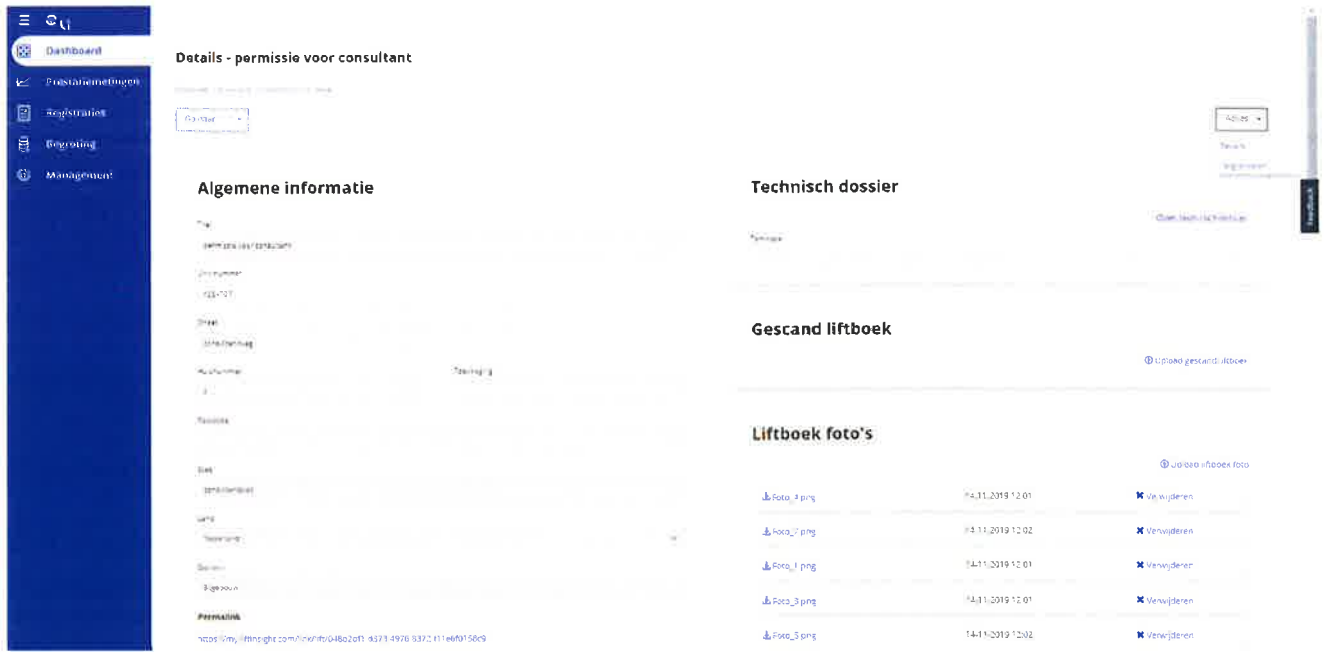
Dashboard
Prestatiemetingen
Registraties
Begroting
Management

Details - permissie voor consultant

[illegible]

Acties

Feedback

Algemene informatie

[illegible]
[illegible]
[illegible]
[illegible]
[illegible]
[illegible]
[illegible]
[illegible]
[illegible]
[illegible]
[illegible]
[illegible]
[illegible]
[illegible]
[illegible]
Permalink
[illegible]

Technisch dossier

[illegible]
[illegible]

Gescand liftboek

Upload gescand liftboek

Liftboek foto's

Upload liftboek foto

| Foto_4.png | 14-11-2019 12:01 | Verwijderen |
|---|---|---|
| Foto_2.png | 14-11-2019 12:02 | Verwijderen |
| Foto_1.png | 14-11-2019 12:01 | Verwijderen |
| Foto_3.png | 14-11-2019 12:01 | Verwijderen |
| Foto_5.png | 14-11-2019 12:02 | Verwijderen |